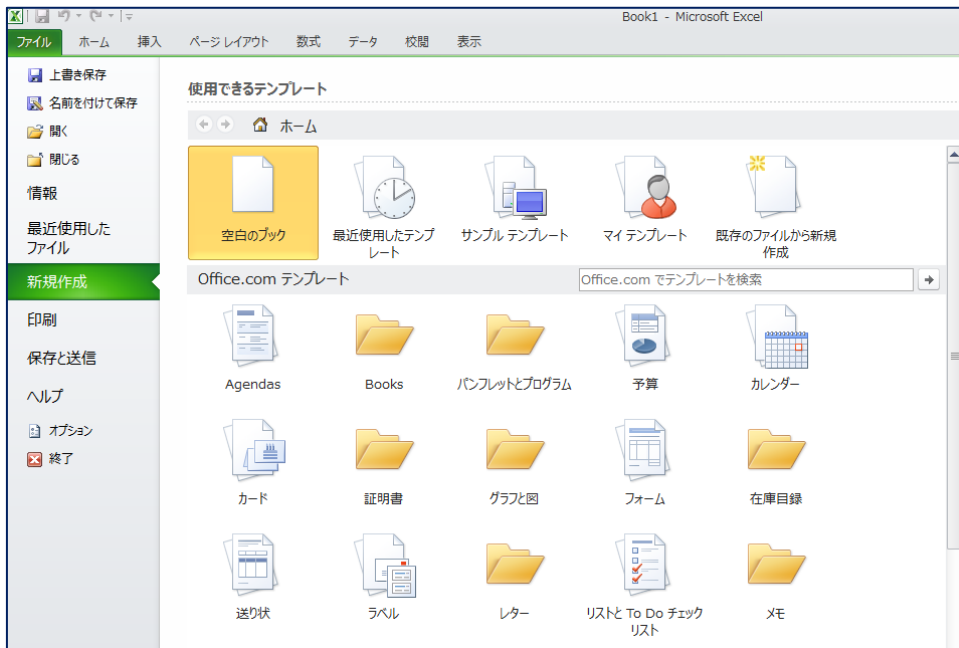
Book1 - Microsoft Excel

ファイル ホーム 挿入 ページ レイアウト 数式 データ 校閲 表示

上書き保存
名前を付けて保存
開く
閉じる
情報
最近使用したファイル
新規作成
印刷
保存と送信
ヘルプ
オプション
終了

使用できるテンプレート

ホーム

空白のブック
最近使用したテンプレート
サンプル テンプレート
マイ テンプレート
既存のファイルから新規作成

Office.com テンプレート

Office.com でテンプレートを検索

Agendas
Books
パンフレットとプログラム
予算
カレンダー
カード
証明書
グラフと図
フォーム
在庫目録
送り状
ラベル
レター
リストと To Do チェックリスト
メモ